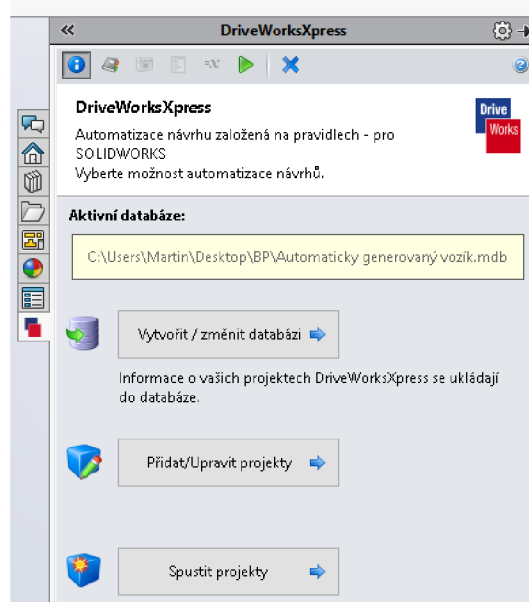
«
DriveWorksXpress

DriveWorksXpress

Automatizace návrhu založená na pravidlech - pro SOLIDWORKS
Vyberte možnost automatizace návrhů.

Drive
Works

Aktivní databáze:

C:\Users\Martin\Desktop\BP\Automaticky generovaný vozík.mdb

Vytvořit / změnit databázi

Informace o vašich projektech DriveWorksXpress se ukládají do databáze.

Přidat/Upravit projekty

Spustit projekty